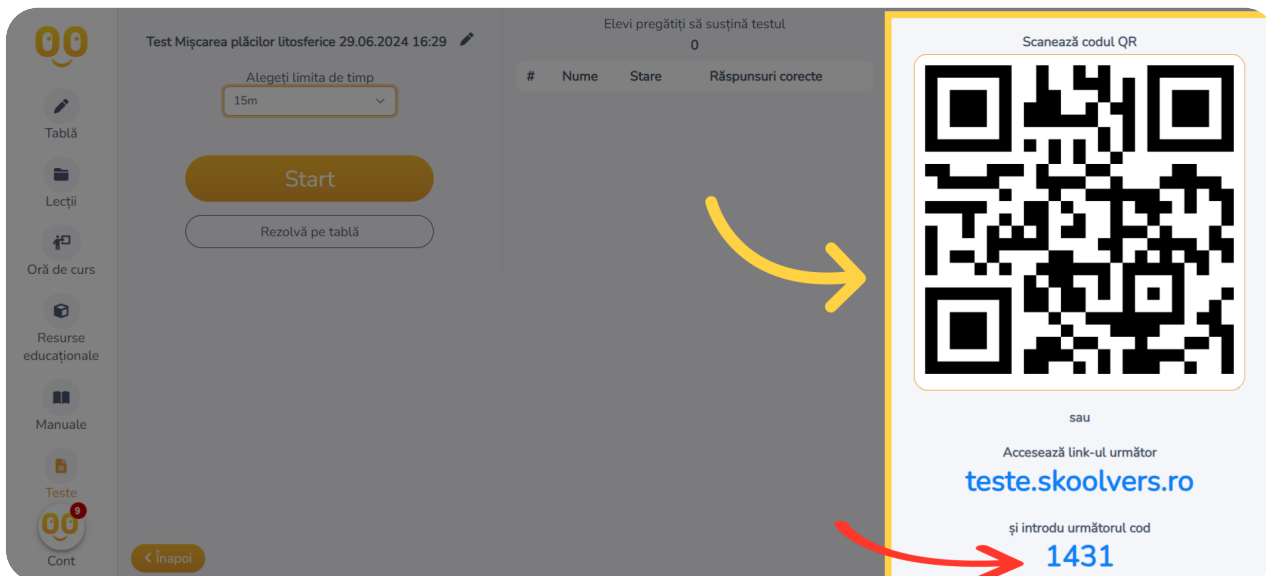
Tablă
Lecții
Oră de curs
Resurse educaționale
Manuale
Teste
9
Cont

Test Mișcarea plăcilor litosferice 29.06.2024 16:29

Alegeți limita de timp
15m

Start

Rezolvă pe tablă

< Înapoi

Elevi pregătiți să susțină testul
0

| # | Nume | Stare | Răspunsuri corecte |
|---|---|---|---|

Scanează codul QR

sau

Accesează link-ul următor
teste.skoolvers.ro

și introdu următorul cod
1431